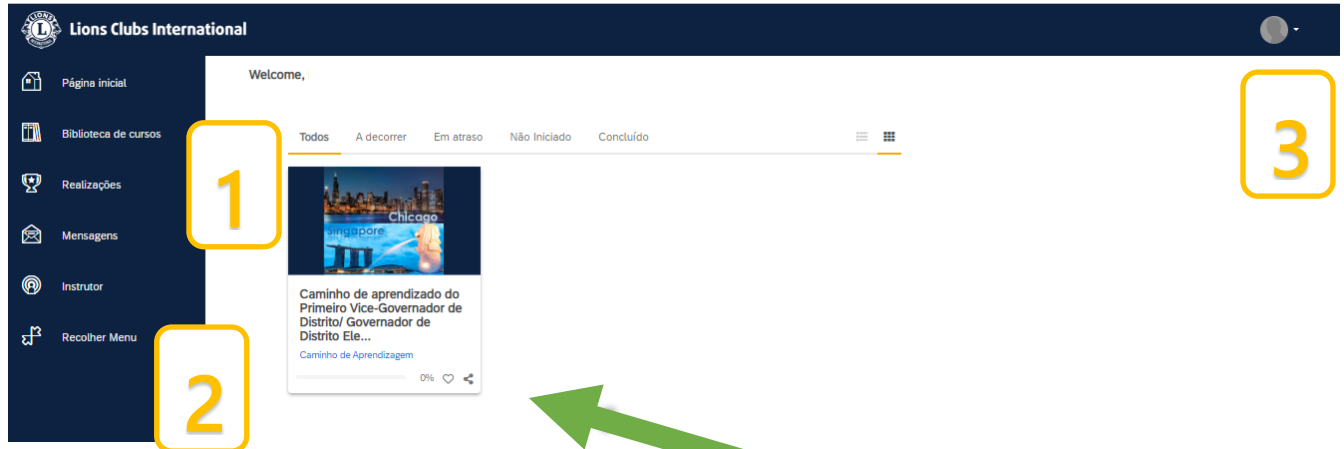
LIONS

Lions Clubs International

Página inicial

Biblioteca de cursos

Realizações

Mensagens

Instrutor

Recolher Menu

Welcome,

Todos A decorrer Em atraso Não Iniciado Concluído

1

Chicago
Singapore

Caminho de aprendizado do Primeiro Vice-Governador de Distrito/ Governador de Distrito Ele...

Caminho de Aprendizagem

0%

2

3